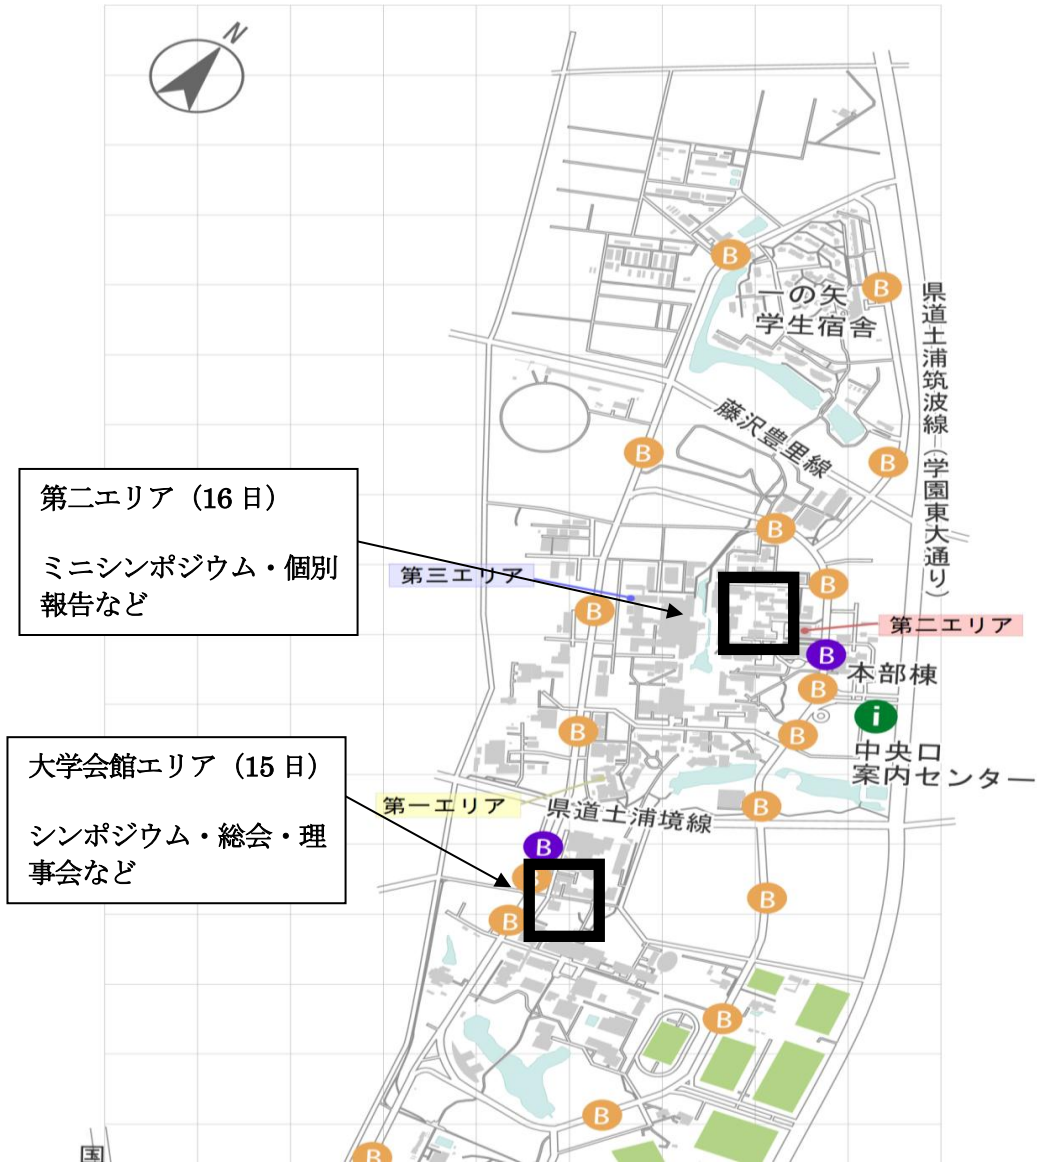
N

第二エリア（16 日）

ミニシンポジウム・個別報告など

大学会館エリア（15 日）

シンポジウム・総会・理事会など

一の矢
学生宿舎

県道土浦筑波線（学園東大通り）

藤沢豊里線

第三エリア

第二エリア

本部棟

中央口
案内センター

第一エリア

県道土浦境線

B
B
B
B
B
B
B
B
B
B
B
B
B
B
B
B
B
B

i

国